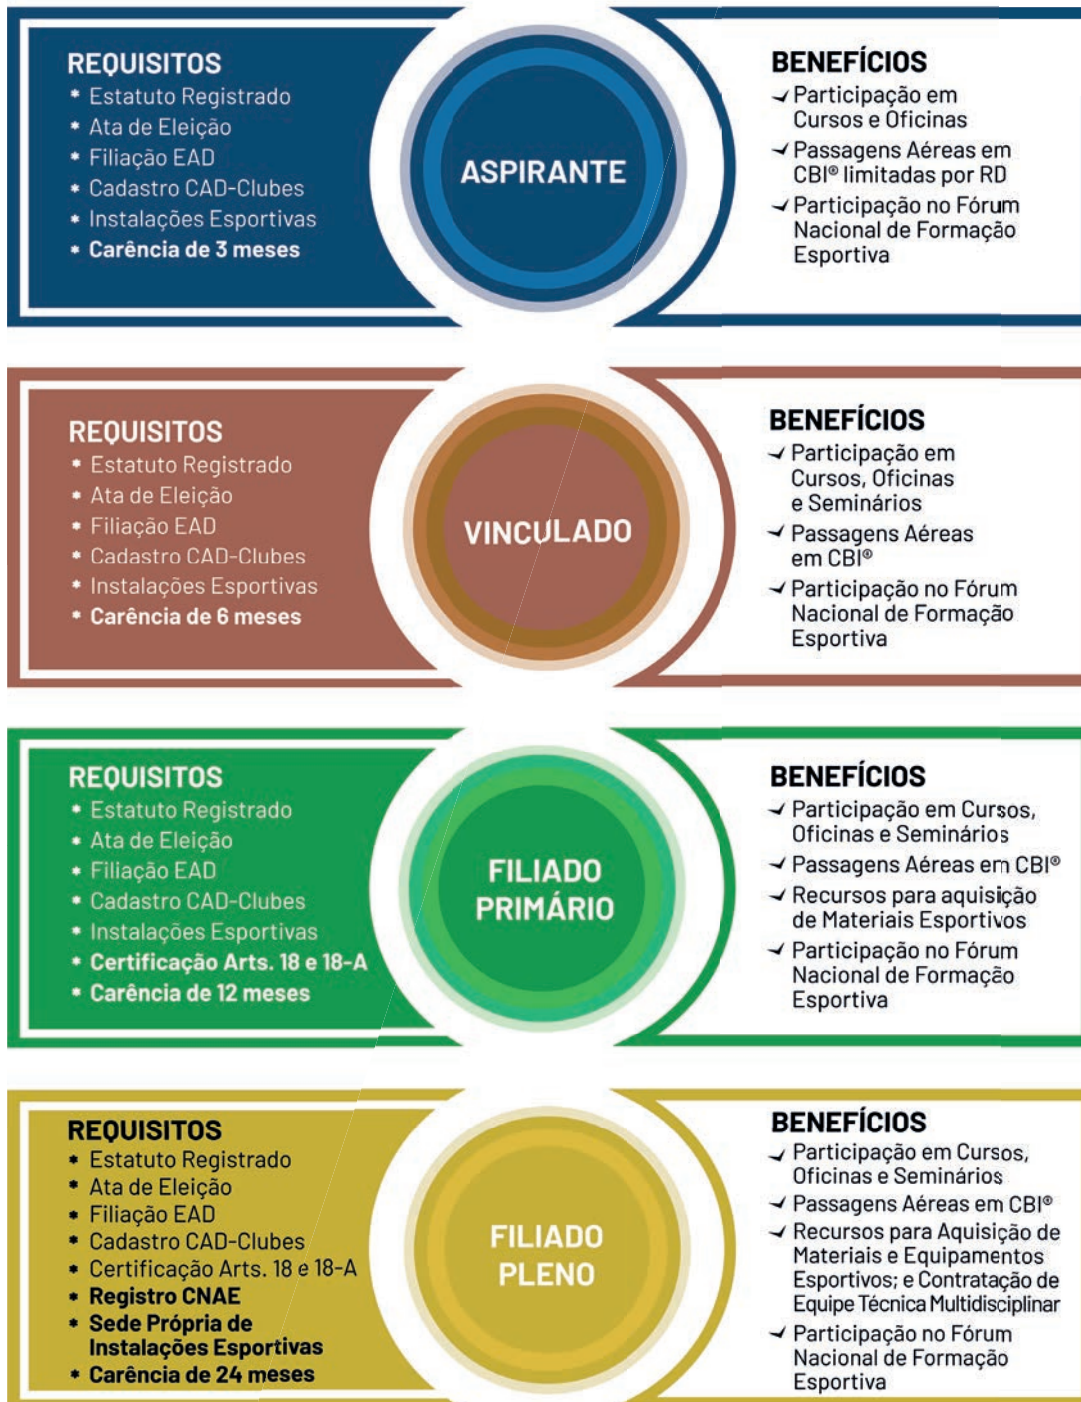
REQUISITOS
• Estatuto Registrado
• Ata de Eleição
• Filiação EAD
• Cadastro CAD-Clubes
• Instalações Esportivas
• Carência de 3 meses

ASPIRANTE

BENEFÍCIOS
✓ Participação em Cursos e Oficinas
✓ Passagens Aéreas em CBI® limitadas por RD
✓ Participação no Fórum Nacional de Formação Esportiva

REQUISITOS
• Estatuto Registrado
• Ata de Eleição
• Filiação EAD
• Cadastro CAD-Clubes
• Instalações Esportivas
• Carência de 6 meses

VINCULADO

BENEFÍCIOS
✓ Participação em Cursos, Oficinas e Seminários
✓ Passagens Aéreas em CBI®
✓ Participação no Fórum Nacional de Formação Esportiva

REQUISITOS
• Estatuto Registrado
• Ata de Eleição
• Filiação EAD
• Cadastro CAD-Clubes
• Instalações Esportivas
• Certificação Arts. 18 e 18-A
• Carência de 12 meses

FILIADO PRIMÁRIO

BENEFÍCIOS
✓ Participação em Cursos, Oficinas e Seminários
✓ Passagens Aéreas em CBI®
✓ Recursos para aquisição de Materiais Esportivos
✓ Participação no Fórum Nacional de Formação Esportiva

REQUISITOS
• Estatuto Registrado
• Ata de Eleição
• Filiação EAD
• Cadastro CAD-Clubes
• Certificação Arts. 18 e 18-A
• Registro CNAE
• Sede Própria de Instalações Esportivas
• Carência de 24 meses

FILIADO PLENO

BENEFÍCIOS
✓ Participação em Cursos, Oficinas e Seminários
✓ Passagens Aéreas em CBI®
✓ Recursos para Aquisição de Materiais e Equipamentos Esportivos; e Contratação de Equipe Técnica Multidisciplinar
✓ Participação no Fórum Nacional de Formação Esportiva